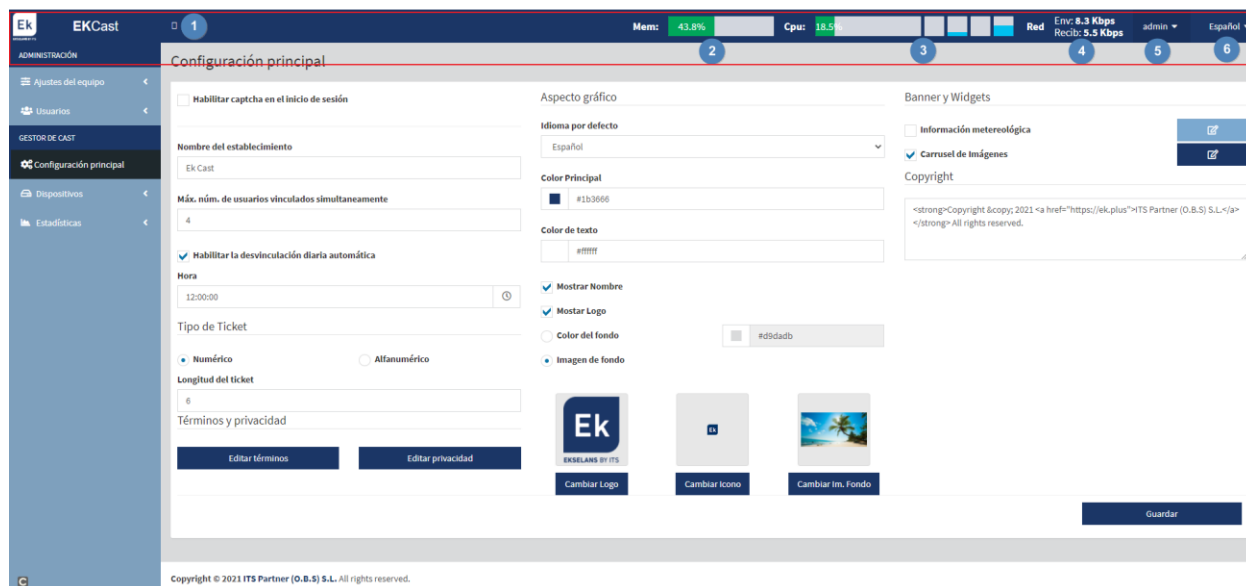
Ek EKCast

1

Mem: 43.8%

Cpu: 18.5%

Red Env: 8.3 Kbps Recib: 5.5 Kbps

admin

Español

2 3 4 5 6

ADMINISTRACIÓN

Ajustes del equipo

Usuarios

GESTOR DE CAST

Configuración principal

Dispositivos

Estadísticas

Configuración principal

Habilitar captcha en el inicio de sesión

Nombre del establecimiento

Ek Cast

Máx. núm. de usuarios vinculados simultaneamente

4

Habilitar la desvinculación diaria automática

Hora

12:00:00

Tipo de Ticket

Numérico

Alfanumérico

Longitud del ticket

6

Términos y privacidad

Editar términos

Editar privacidad

Aspecto gráfico

Idioma por defecto

Español

Color Principal

#1b3666

Color de texto

#ffffff

Mostrar Nombre

Mostar Logo

Color del fondo

#d9dadb

Imagen de fondo

Ek EKSELANS BY ITS

Cambiar Logo

Cambiar Icono

Cambiar Im. Fondo

Banner y Widgets

Información metereológica

Carrusel de Imágenes

Copyright

<strong>Copyright &copy; 2021 <a href="https://ek.plus">ITS Partner (O.B.S) S.L.</a></strong> All rights reserved.

Guardar

Copyright © 2021 ITS Partner (O.B.S) S.L. All rights reserved.